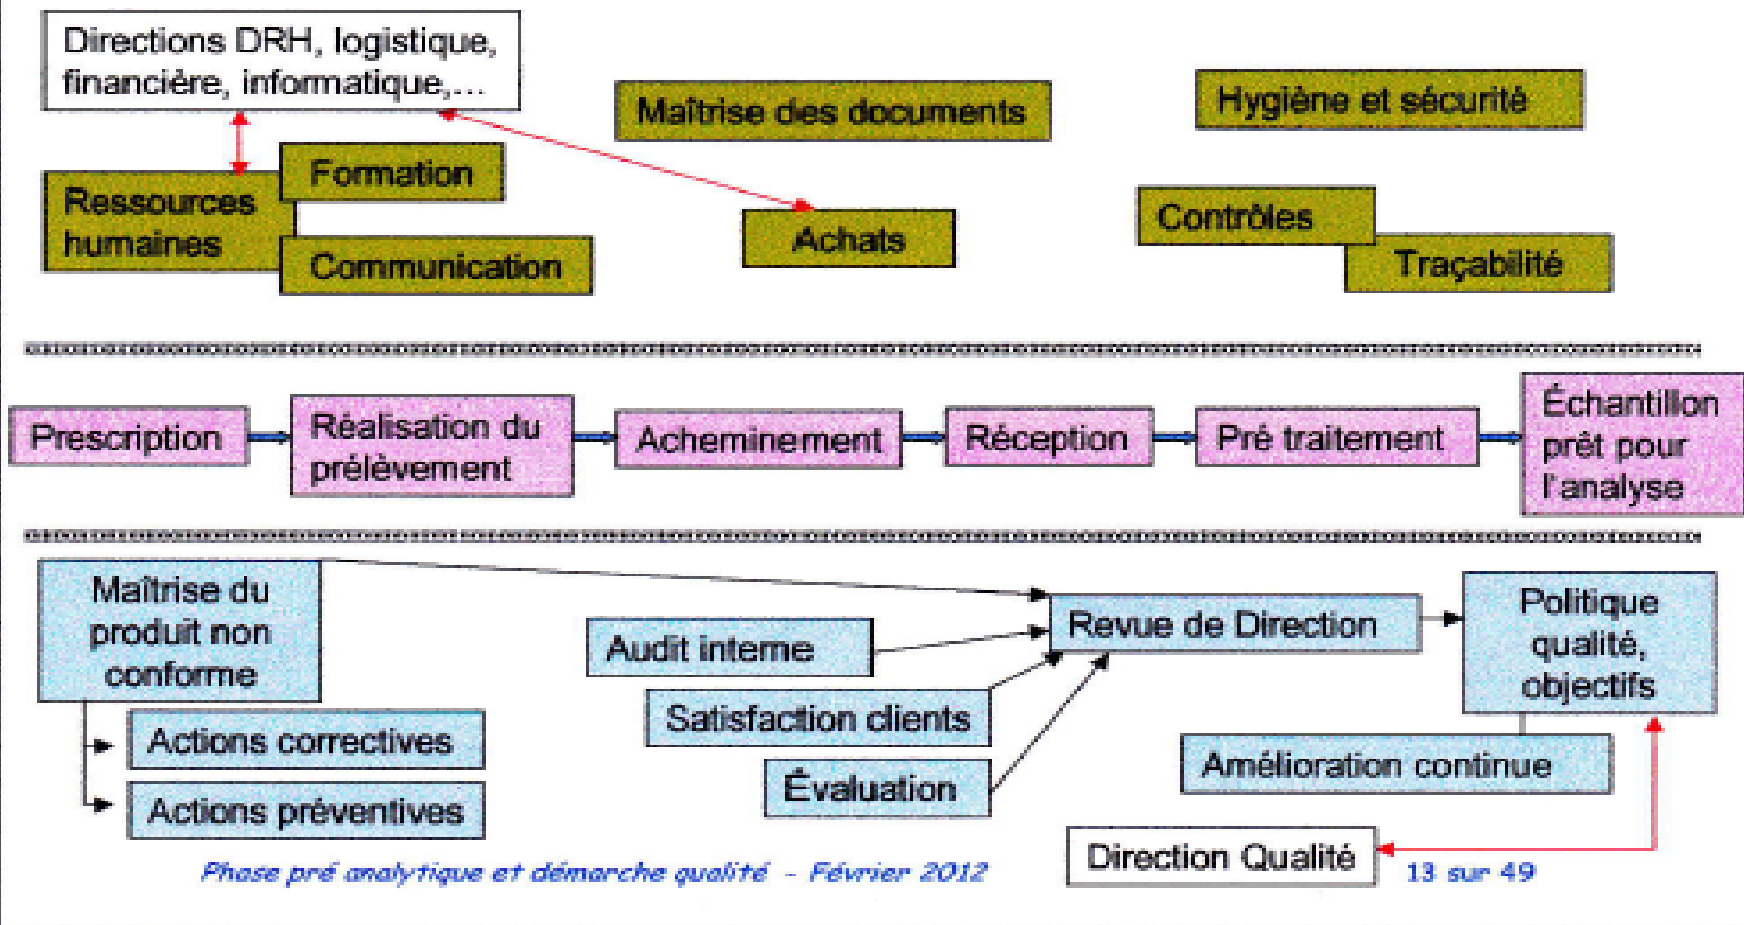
Directions DRH, logistique, financière, informatique,...

Maîtrise des documents

Hygiène et sécurité

Ressources humaines

Formation

Communication

Achats

Contrôles

Traçabilité

Prescription

Réalisation du prélèvement

Acheminement

Réception

Pré traitement

Échantillon prêt pour l'analyse

Maîtrise du produit non conforme

Actions correctives

Actions préventives

Audit interne

Satisfaction clients

Évaluation

Revue de Direction

Politique qualité, objectifs

Amélioration continue

Direction Qualité

Phase pré analytique et démarche qualité - Février 2012

13 sur 49